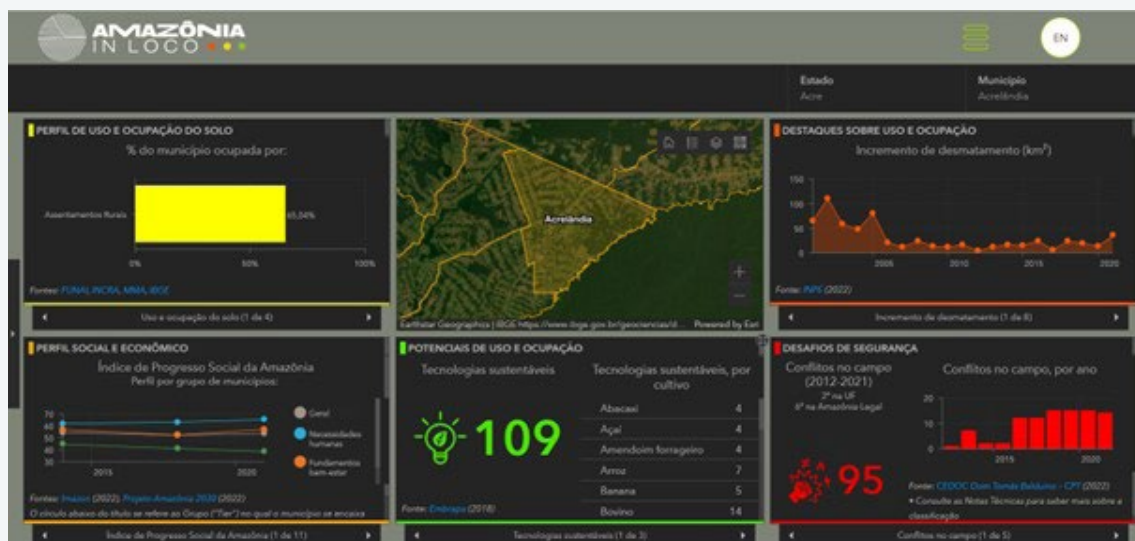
AMAZÔNIA IN LOCO

EN

Estado
Acre

Município
Acrelândia

PERFIL DE USO E OCUPAÇÃO DO SOLO

% do município ocupada por:

Assentamentos Rurais

65,04%

0%

50%

100%

Fonte: FUNAI, INCRA, MMA, IBGE

Uso e ocupação do solo (1 de 4)

Acrelândia

Earthstar Geographics | IBGE https://www.ibge.gov.br/geociencias/d... Powered by Esri

DESTAQUES SOBRE USO E OCUPAÇÃO

Incremento de desmatamento (km²)

150

100

50

0

2005

2010

2015

2020

Fonte: INPE (2022)

Incremento de desmatamento (1 de 8)

PERFIL SOCIAL E ECONÔMICO

Índice de Progresso Social da Amazônia

Perfil por grupo de municípios:

70

60

50

40

30

2015

2020

Geral

Necessidades humanas

Fundamentos bem-estar

Fontes: Imazon (2022), Projeto Amazônia 2030 (2022)

O círculo abaixo do título se refere ao Grupo ("Tier") no qual o município se encaixa

Índice de Progresso Social da Amazônia (1 de 11)

POTENCIAIS DE USO E OCUPAÇÃO

Tecnologias sustentáveis

109

Tecnologias sustentáveis, por cultivo

| | |
|---|---|
| Abacaxi | 4 |
| Açaí | 4 |
| Amendoim forrageiro | 4 |
| Arroz | 7 |
| Banana | 5 |
| Bovino | 14 |

Fonte: Embrapa (2018)

Tecnologias sustentáveis (1 de 3)

DESAFIOS DE SEGURANÇA

Conflitos no campo (2012-2021)

2º na UF
6º na Amazônia Legal

95

Conflitos no campo, por ano

20

10

0

2015

2020

Fonte: CEDOC Dom Tomás Balduino - CPT (2022)

* Consulte as Notas Técnicas para saber mais sobre a classificação

Conflitos no campo (1 de 5)